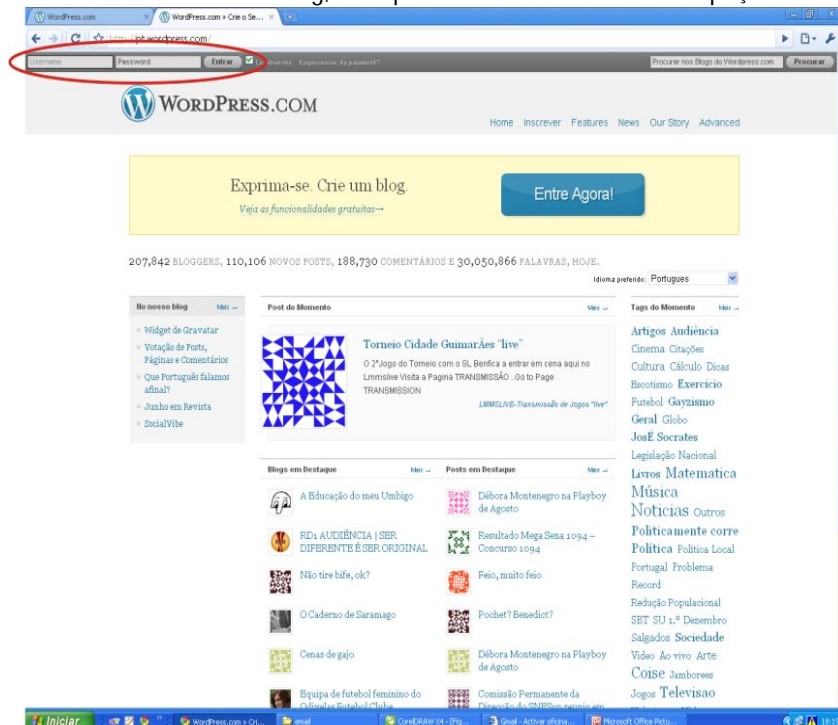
WordPress.com
WordPress.com » Crie o Se...
http://pt.wordpress.com/
Username
Password
Entrar
Lembrar-me
Esqueceu-se da password?
Procurar nos Blogs do Wordpress.com
Procurar

WORDPRESS.COM

Home Inscrever Features News Our Story Advanced

Exprima-se. Crie um blog.
Veja as funcionalidades gratuitas→
Entre Agora!

207,842 BLOGGERS, 110,106 NOVOS POSTS, 188,730 COMENTÁRIOS E 30,050,866 PALAVRAS, HOJE.

Idioma preferido: Portugues

No nosso blog
Mais →
Widget de Gravatar
Votação de Posts, Páginas e Comentários
Que Português falamos afinal?
Junho em Revista
SocialVibe

Post do Momento
Mais →
Torneio Cidade GuimarÃes "live"
O 2°Jogo do Torneio com o SL Benfica a entrar em cena aqui no Lmmslive Visita a Pagina TRANSMISSÃO ..Go to Page TRANSMISSION
LMMSLIVE-Transmissão de Jogos "live"

Tags do Momento
Mais →
Artigos Audiência Cinema Citações Cultura Cálculo Dicas Escotismo Exercicio Futebol Gayzismo Geral Globo JosÉ Socrates Legislação Nacional Livros Matematica Música Noticias Outros Politicamente corre Politica Política Local Portugal Problema Record Redução Populacional SET SU 1.º Dezembro Salgados Sociedade Video Ao vivo Arte Coise Jamborees Jogos Televisao

Blogs em Destaque
Mais →
A Educação do meu Umbigo
RD1 AUDIÊNCIA | SER DIFERENTE É SER ORIGINAL
Não tire bife, ok?
O Caderno de Saramago
Cenas de gajo
Equipa de futebol feminino do Oliveiras Futebol Clube

Posts em Destaque
Mais →
Débora Montenegro na Playboy de Agosto
Resultado Mega Sena 1094 – Concurso 1094
Feio, muito feio
Pochet? Benedict?
Débora Montenegro na Playboy de Agosto
Comissão Permanente da Direcção do SNESup reunir em

Iniciar
WordPress.com » Cri...
email
CorelDRAW X4 - [Fig...
Gmail - Activar oficina...
Microsoft Office Pictu...